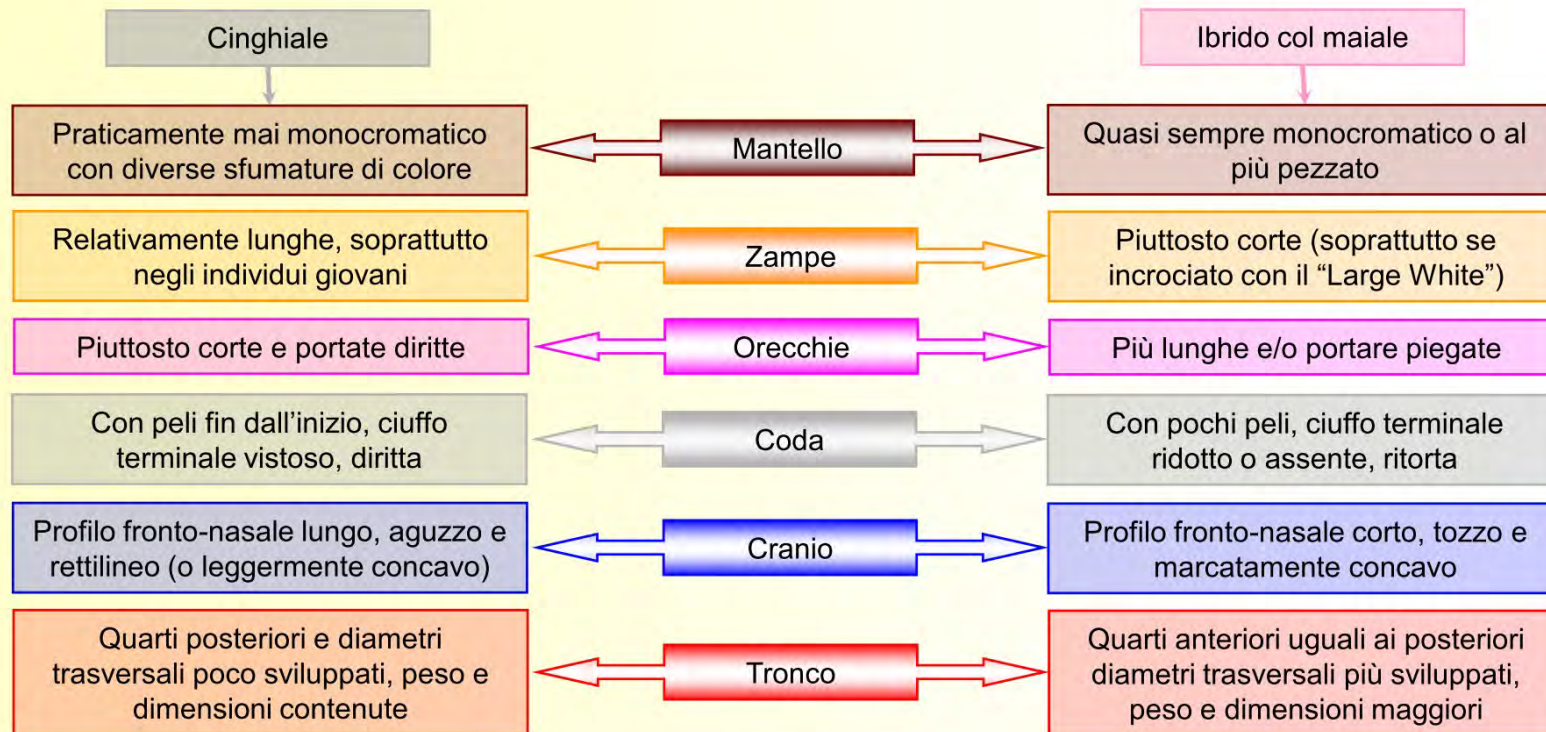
Cinghiale

Ibrido col maiale

Praticamente mai monocromatico con diverse sfumature di colore

Mantello

Quasi sempre monocromatico o al più pezzato

Relativamente lunghe, soprattutto negli individui giovani

Zampe

Piuttosto corte (soprattutto se incrociato con il "Large White")

Piuttosto corte e portate diritte

Orecchie

Più lunghe e/o portare piegate

Con peli fin dall'inizio, ciuffo terminale vistoso, diritta

Coda

Con pochi peli, ciuffo terminale ridotto o assente, ritorta

Profilo fronto-nasale lungo, aguzzo e rettilineo (o leggermente concavo)

Cranio

Profilo fronto-nasale corto, tozzo e marcatamente concavo

Quarti posteriori e diametri trasversali poco sviluppati, peso e dimensioni contenute

Tronco

Quarti anteriori uguali ai posteriori diametri trasversali più sviluppati, peso e dimensioni maggiori